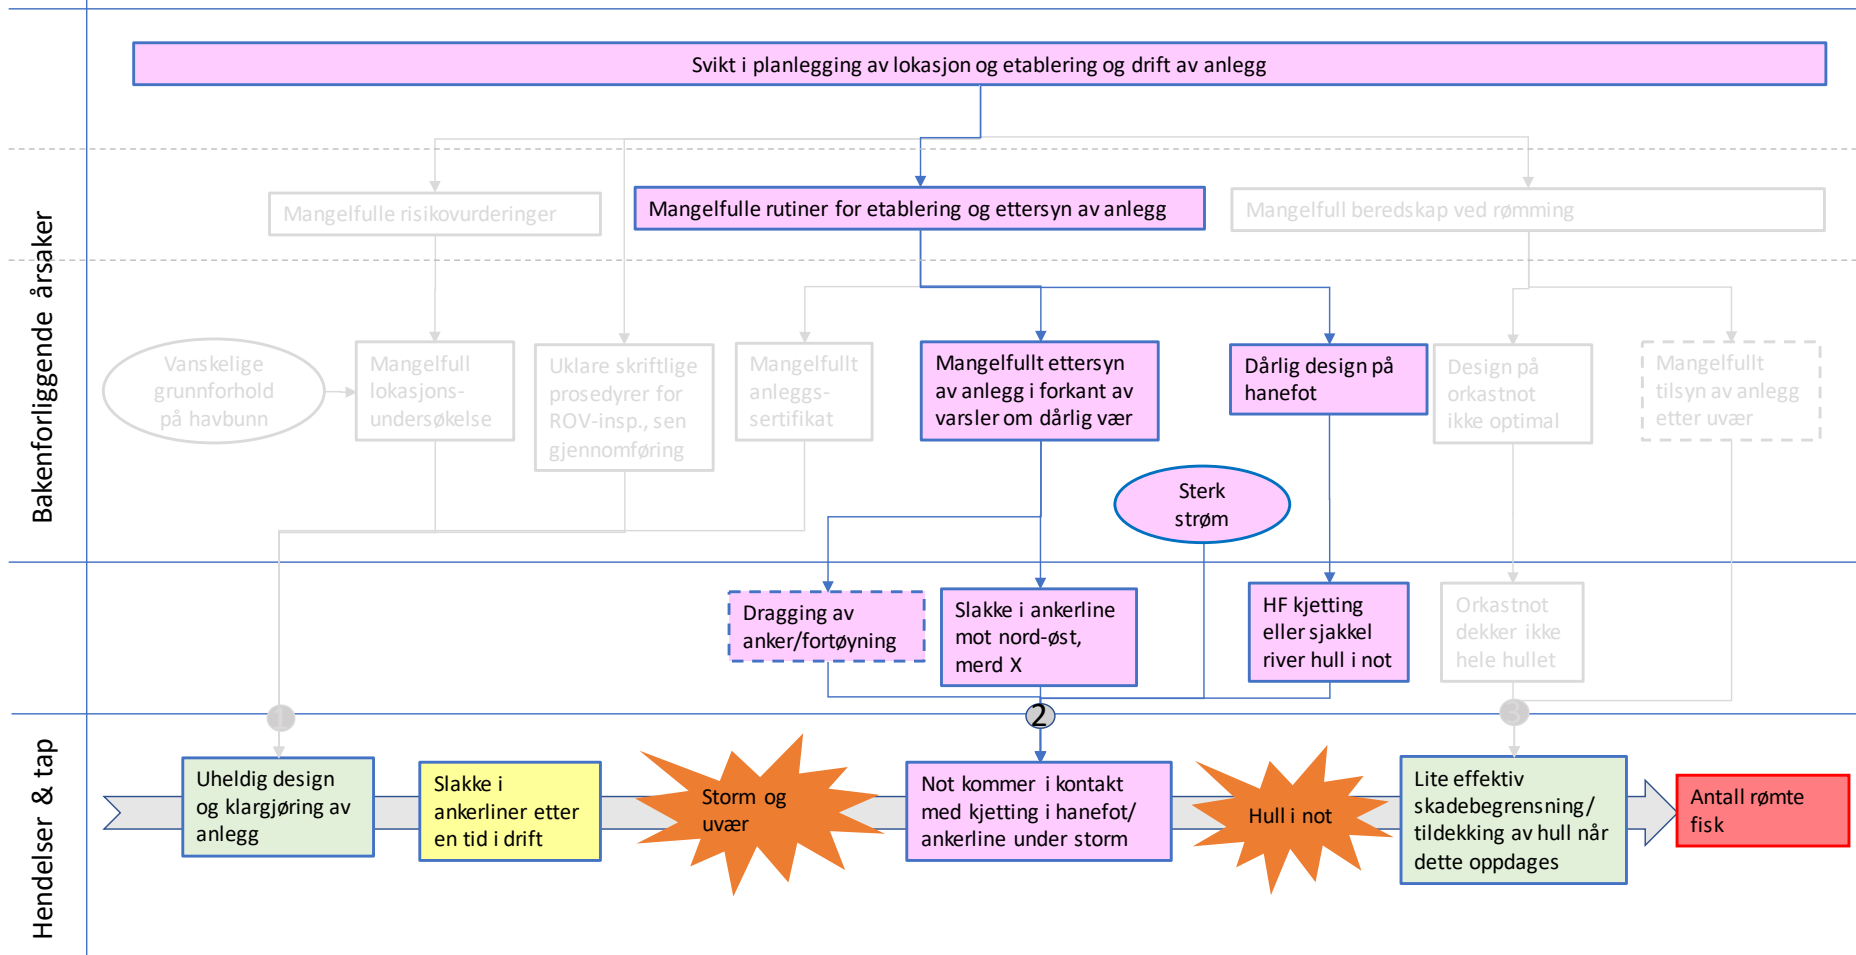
Bakenforliggende årsaker

Svikt i planlegging av lokasjon og etablering og drift av anlegg

Mangelfulle risikovurderinger

Mangelfulle rutiner for etablering og ettersyn av anlegg

Mangelfull beredskap ved rømming

Vanskelige grunnforhold på havbunn

Mangelfull lokasjons-undersøkelse

Uklare skriftlige prosedyrer for ROV-insp., sen gjennomføring

Mangelfullt anleggs-sertifikat

Mangelfullt ettersyn av anlegg i forkant av varsler om dårlig vær

Dårlig design på hanefot

Design på orkastnot ikke optimal

Mangelfullt tilsyn av anlegg etter uvær

Sterk strøm

Dragging av anker/fortøyning

Slakke i ankerline mot nord-øst, merd X

HF kjetting eller sjakkel river hull i not

Orkastnot dekker ikke hele hullet

1

2

3

Hendelser & tap

Uheldig design og klargjøring av anlegg

Slakke i ankerliner etter en tid i drift

Storm og uvær

Not kommer i kontakt med kjetting i hanefot/ ankerline under storm

Hull i not

Lite effektiv skadebegrensning/ tildekking av hull når dette oppdages

Antall rømte fisk